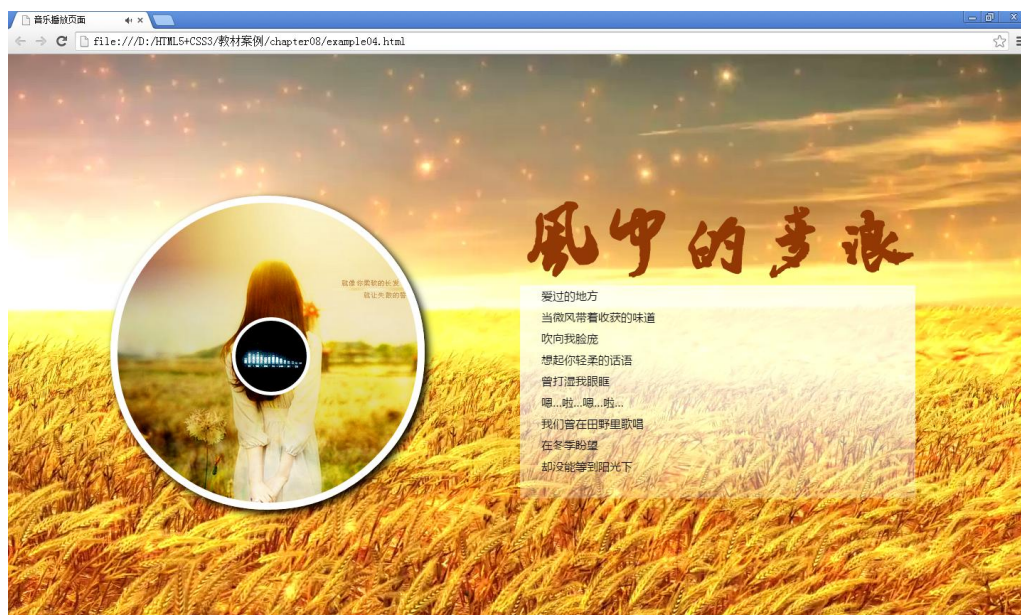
音乐播放页面

file:///D:/HTML5+CSS3/教材案例/chapter08/example04.html

风中的麦浪

就像你柔软的长发
就让头散的香

爱过的地方
当微风带着收获的味道
吹向我脸庞
想起你轻柔的话语
曾打湿我眼眶
嗯...啦...嗯...啦...
我们曾在田野里歌唱
在冬季盼望
却没能等到阳光下